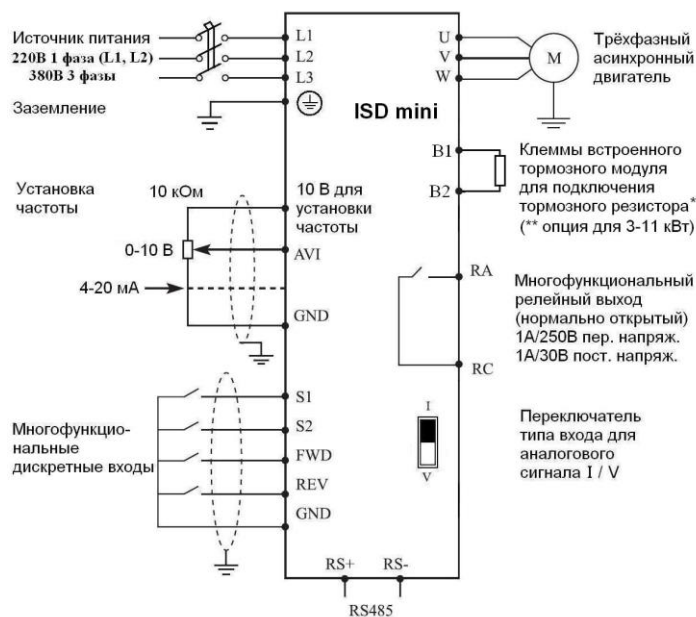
Источник питания
220В 1 фаза (L1, L2)
380В 3 фазы

L1
L2
L3

Заземление

ISD mini

U
V
W

M

Трёхфазный асинхронный двигатель

B1
B2

Клеммы встроенного тормозного модуля для подключения тормозного резистора*
(** опция для 3-11 кВт)

Установка частоты

10 кОм

10 В для установки частоты

0-10 В

AVI

4-20 мА

GND

RA

Многофункциональный релейный выход (нормально открытый)
1А/250В пер. напряж.
1А/30В пост. напряж.

RC

S1
S2
FWD
REV
GND

Многофункциональные дискретные входы

I
V

Переключатель типа входа для аналогового сигнала I / V

RS+
RS-
RS485